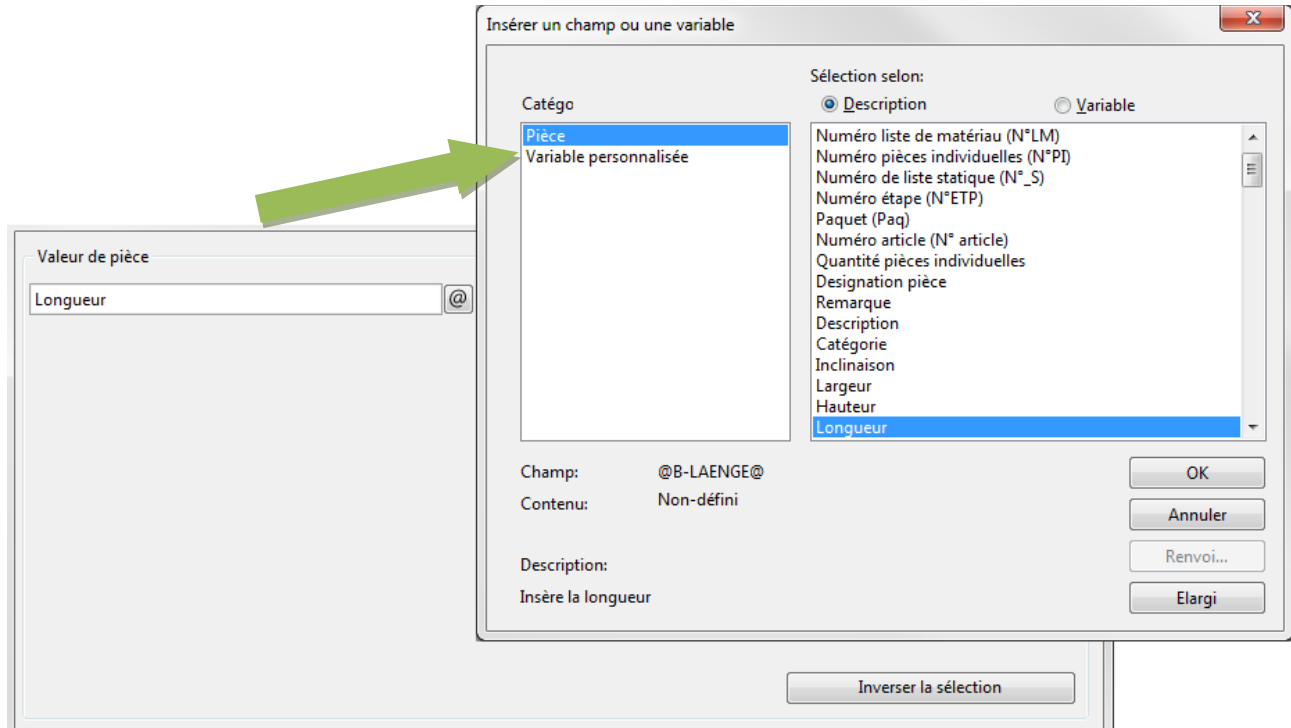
Insérer un champ ou une variable

Catégo

Pièce
Variable personnalisée

Sélection selon:
Description
Variable

Numéro liste de matériau (N°LM)
Numéro pièces individuelles (N°PI)
Numéro de liste statique (N°_S)
Numéro étape (N°ETP)
Paquet (Paq)
Numéro article (N° article)
Quantité pièces individuelles
Designation pièce
Remarque
Description
Catégorie
Inclinaison
Largeur
Hauteur
Longueur

Champ: @B-LAENGE@
Contenu: Non-défini

Description:
Insère la longueur

OK
Annuler
Renvoi...
Elargi

Valeur de pièce
Longueur
@

Inverser la sélection